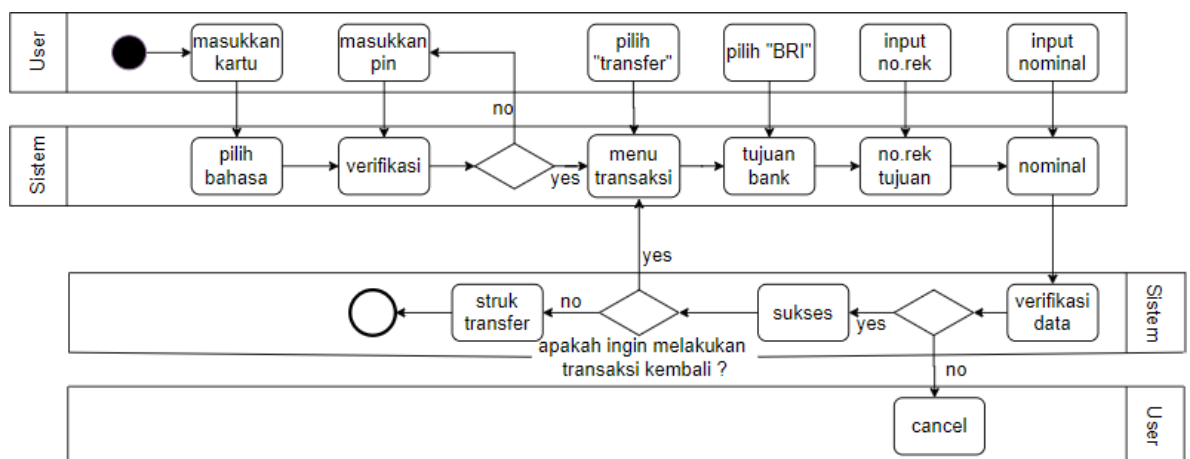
User

masukkan kartu

masukkan pin

pilih "transfer"

pilih "BRI"

input no.rek

input nominal

no

Sistem

pilih bahasa

verifikasi

yes

menu transaksi

tujuan bank

no.rek tujuan

nominal

yes

Sistem

struk transfer

no

sukses

yes

verifikasi data

apakah ingin melakukan transaksi kembali ?

no

cancel

User